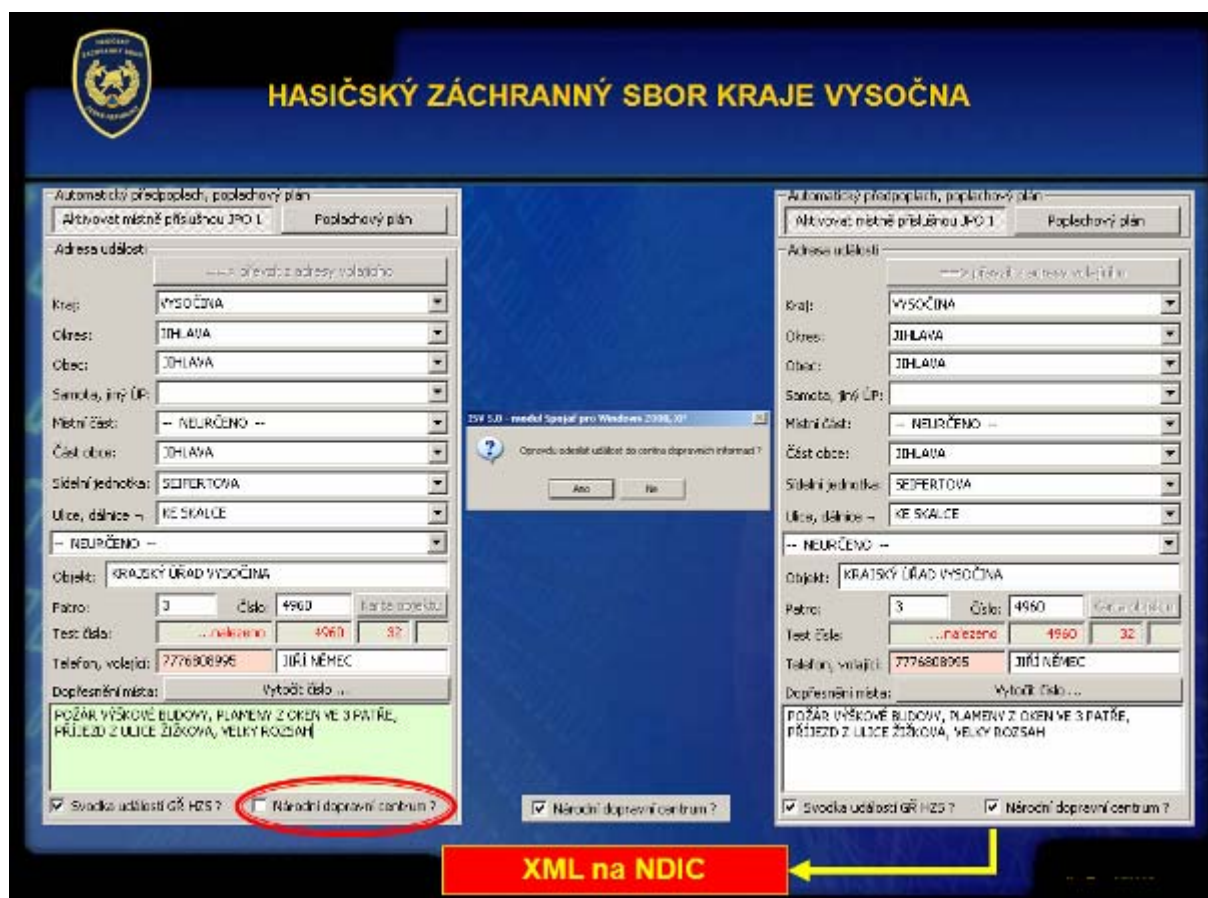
HASIČSKÝ ZÁCHRANNÝ SBOR KRAJE VYSOČNA

Automatický předpoplach, poplachový plán
Aktivovat místně příslušnou JPO 1
Poplachový plán
Adresa události
---> převzít z adresy volajícího
Kraj: VYSOČINA
Okres: JIHLAVA
Obec: JIHLAVA
Samota, jiný ÚP:
Místní část: -- NEURČENO --
Část obce: JIHLAVA
Sídelní jednotka: SEIFERTOVA
Ulice, dálnice: KE SKALCE
-- NEURČENO --
Objekt: KRAJSKÝ ÚŘAD VYSOČINA
Patro: 3
Číslo: 4960
Karta objektu
Test čísla: ...nalezeno 4960 32
Telefon, volající: 777608095 JIŘÍ NĚMEC
Dopřesnění místa: Vytočit číslo ...
POŽÁR VÝŠKOVÉ BUDOVY, PLAMENY Z OKEN VE 3 PATŘE, PŘÍJEZD Z ULICE ŽIŽKOVA, VELKÝ ROZSAH
Svodka událostí GŘ HZS ?
Národní dopravní centrum ?

ISV 5.0 - modul Spojař pro Windows 2000, XP
Opravdu odeslat událost do centra dopravních informací ?
Ano
Ne

Národní dopravní centrum ?

Automatický předpoplach, poplachový plán
Aktivovat místně příslušnou JPO 1
Poplachový plán
Adresa události
---> převzít z adresy volajícího
Kraj: VYSOČINA
Okres: JIHLAVA
Obec: JIHLAVA
Samota, jiný ÚP:
Místní část: -- NEURČENO --
Část obce: JIHLAVA
Sídelní jednotka: SEIFERTOVA
Ulice, dálnice: KE SKALCE
-- NEURČENO --
Objekt: KRAJSKÝ ÚŘAD VYSOČINA
Patro: 3
Číslo: 4960
Karta objektu
Test čísla: ...nalezeno 4960 32
Telefon, volající: 777608095 JIŘÍ NĚMEC
Dopřesnění místa: Vytočit číslo ...
POŽÁR VÝŠKOVÉ BUDOVY, PLAMENY Z OKEN VE 3 PATŘE, PŘÍJEZD Z ULICE ŽIŽKOVA, VELKÝ ROZSAH
Svodka událostí GŘ HZS ?
Národní dopravní centrum ?

XML na NDIC